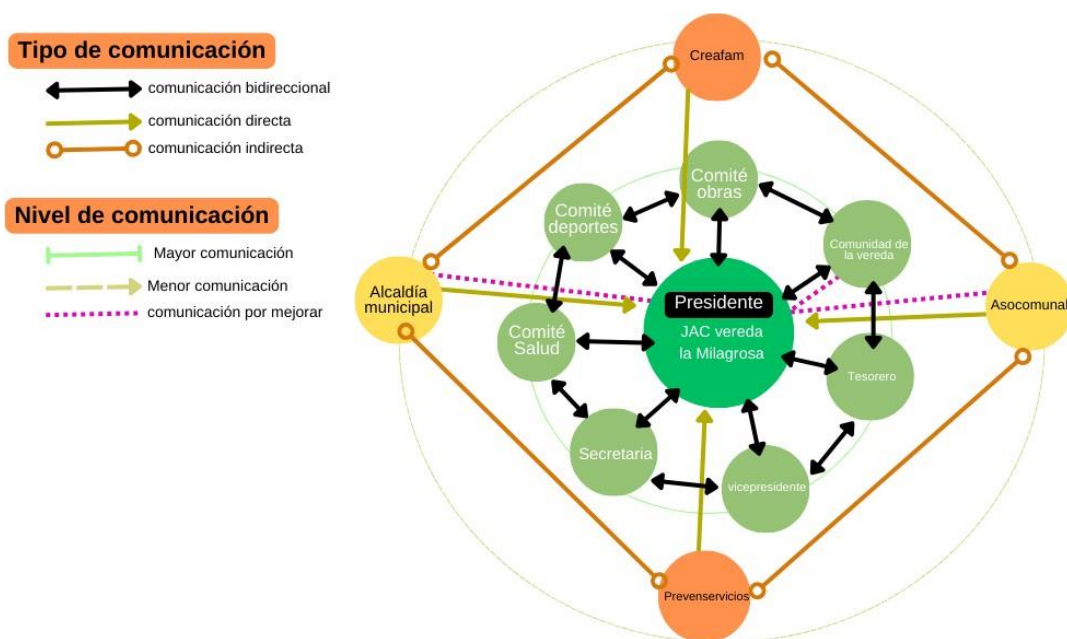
Tipo de comunicación

comunicación bidireccional

comunicación directa

comunicación indirecta

Nivel de comunicación

Mayor comunicación

Menor comunicación

comunicación por mejorar

Creafam

Comité obras

Comité deportes

Comunidad de la vereda

Alcaldía municipal

Presidente

JAC vereda la Milagrosa

Asocomunal

Comité Salud

Tesorero

Secretaria

vicepresidente

Prevenservicios